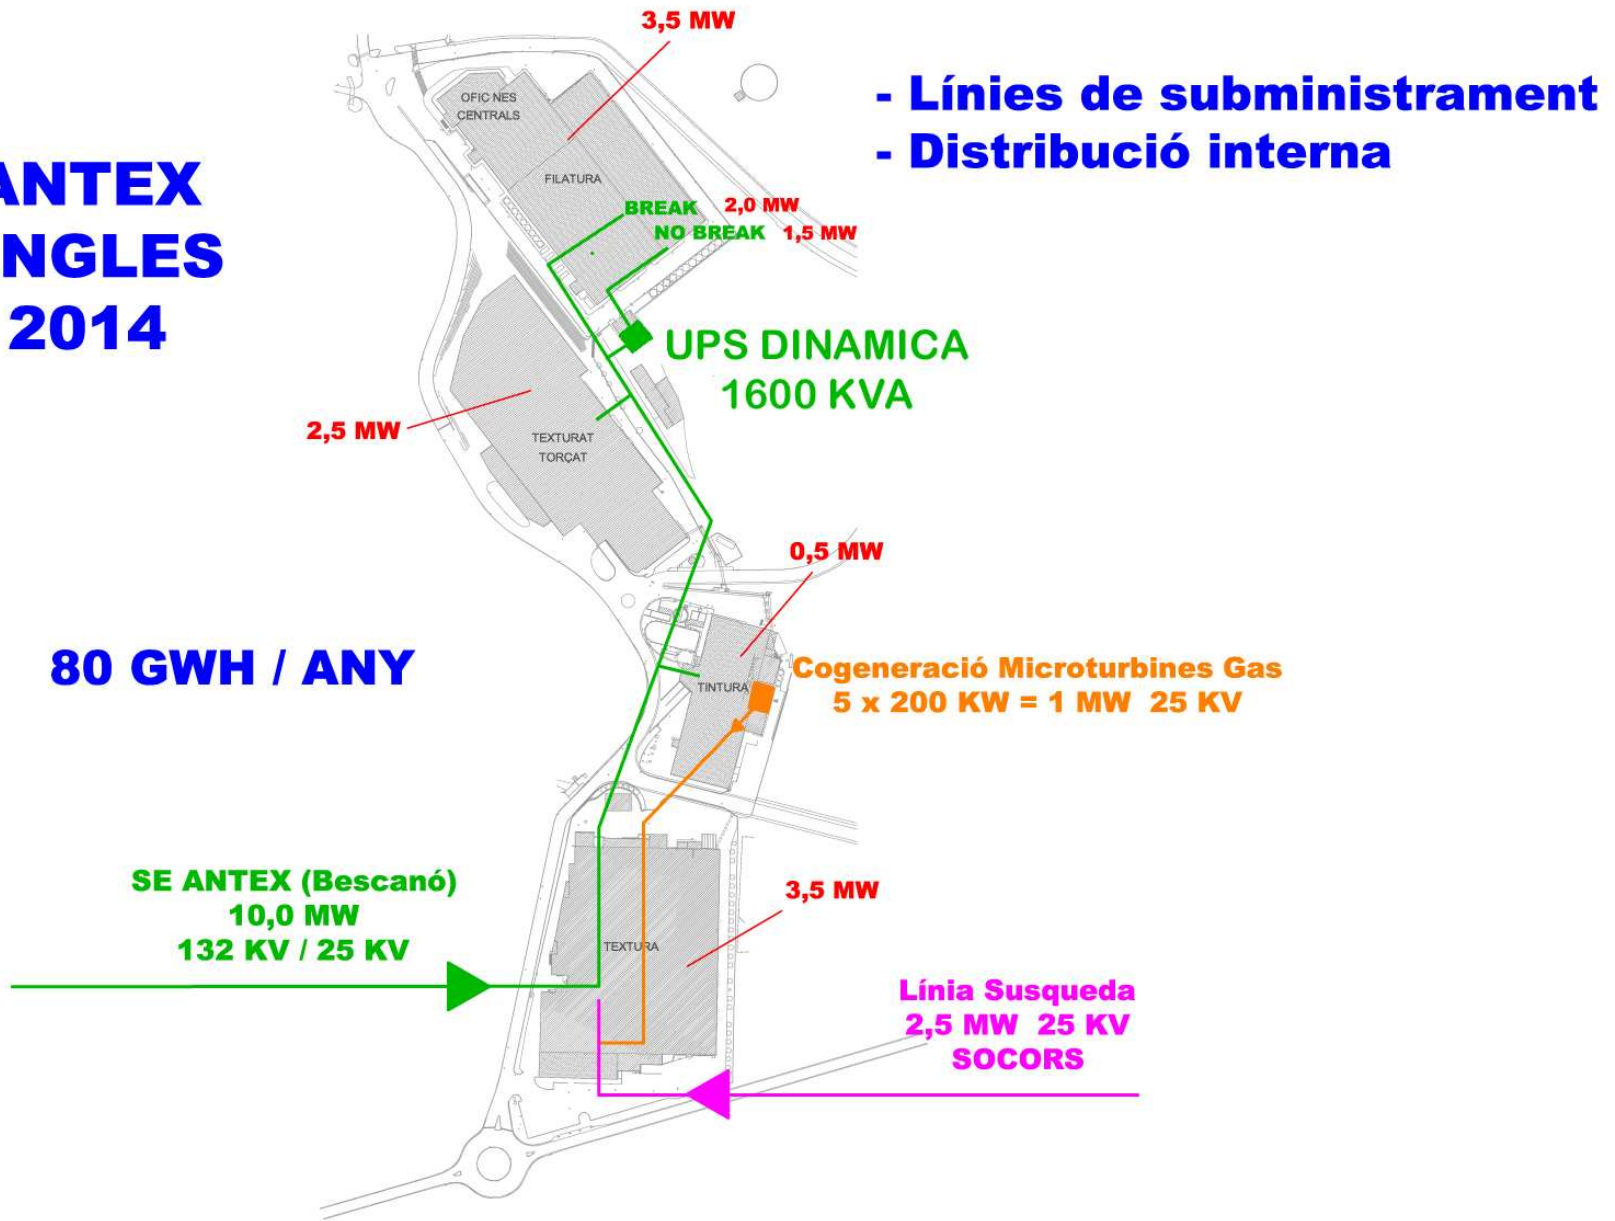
ANTEX
NGLES
2014

- Línies de subministrament
- Distribució interna

3,5 MW

OFIC NES CENTRALS

FILATURA

BREAK 2,0 MW
NO BREAK 1,5 MW

UPS DINAMICA
1600 KVA

2,5 MW

TEXTURAT TORÇAT

0,5 MW

80 GWH / ANY

TINTURA

Cogeneració Microturbines Gas
5 x 200 KW = 1 MW 25 KV

SE ANTEX (Bescanó)
10,0 MW
132 KV / 25 KV

3,5 MW

TEXTURA

Línia Susqueda
2,5 MW 25 KV
SOCORS